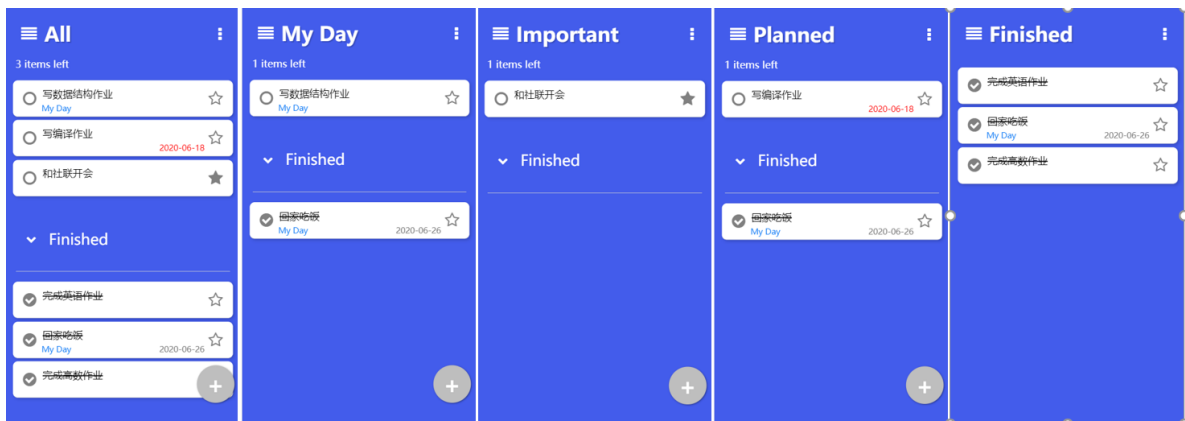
All

3 items left

写数据结构作业
My Day

写编译作业
2020-06-18

和社联开会

Finished

~~完成英语作业~~

~~回家吃饭~~
My Day
2020-06-26

~~完成高数作业~~

My Day

1 items left

写数据结构作业
My Day

Finished

~~回家吃饭~~
My Day
2020-06-26

Important

1 items left

和社联开会

Finished

Planned

1 items left

写编译作业
2020-06-18

Finished

~~回家吃饭~~
My Day
2020-06-26

Finished

~~完成英语作业~~

~~回家吃饭~~
My Day
2020-06-26

~~完成高数作业~~